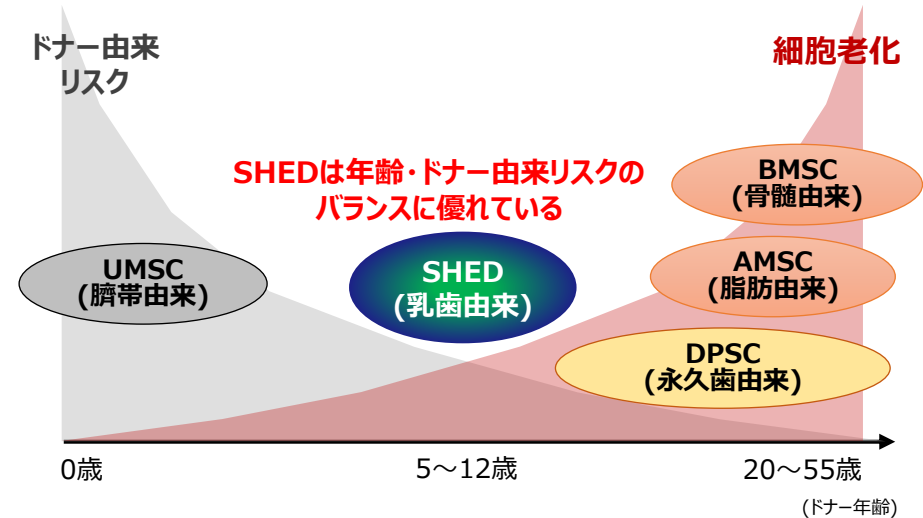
ドナー由来リスク

細胞老化

SHEDは年齢・ドナー由来リスクのバランスに優れている

BMSC
(骨髄由来)

UMSC
(臍帯由来)

SHED
(乳歯由来)

AMSC
(脂肪由来)

DPSC
(永久歯由来)

0歳

5～12歳

20～55歳

(ドナー年齢)